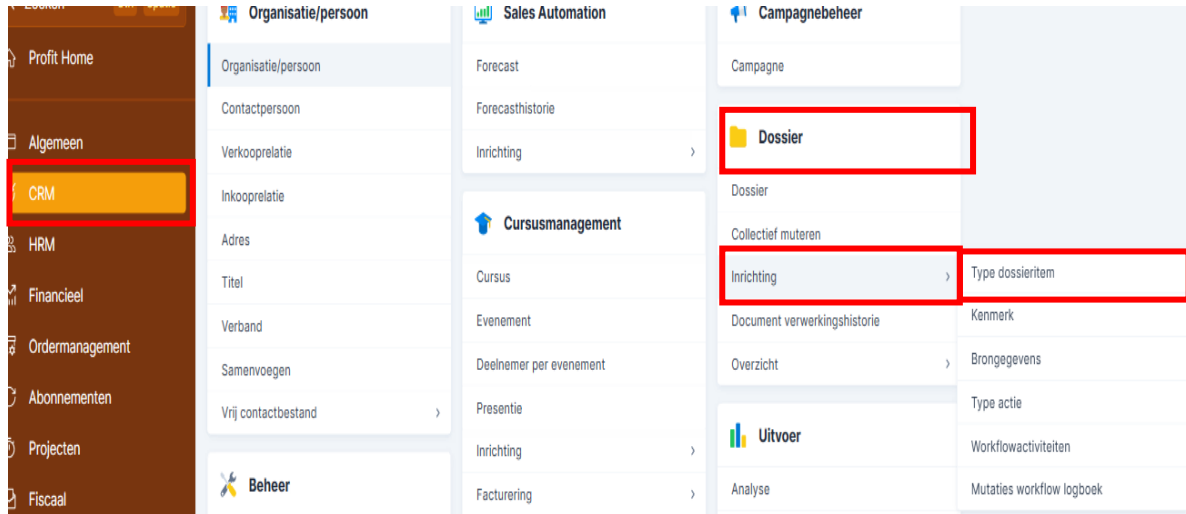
Zoeken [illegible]

Profit Home

Algemeen

CRM

HRM

Financieel

Ordermanagement

Abonnementen

Projecten

Fiscaal

Organisatie/persoon

Organisatie/persoon

Contactpersoon

Verkooprelatie

Inkooprelatie

Adres

Titel

Verband

Samenvoegen

Vrij contactbestand

Beheer

Sales Automation

Forecast

Forecasthistorie

Inrichting

Cursusmanagement

Cursus

Evenement

Deelnemer per evenement

Presentie

Inrichting

Facturering

Campagnebeheer

Campagne

Dossier

Dossier

Collectief muteren

Inrichting

Document verwerkingshistorie

Overzicht

Uitvoer

Analyse

Type dossieritem

Kenmerk

Brongegevens

Type actie

Workflowactiviteiten

Mutaties workflow logboek